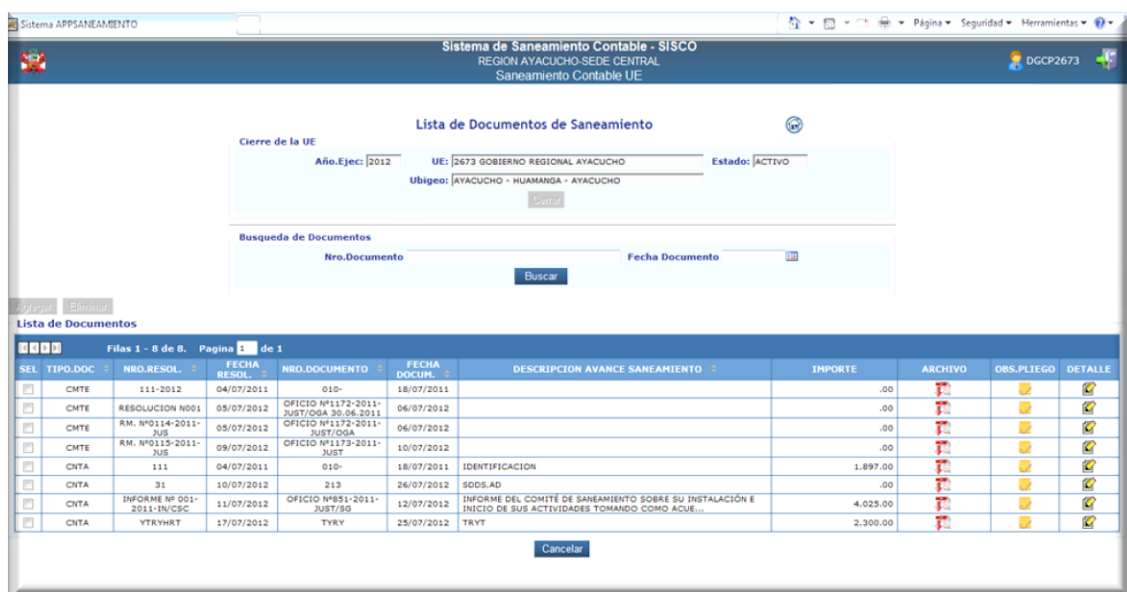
Sistema APPSANEAMIENTO

Página ▾ Seguridad ▾ Herramientas ▾

Sistema de Saneamiento Contable - SISCO
REGION AYACUCHO-SEDE CENTRAL
Saneamiento Contable UE

DGCP2673

Lista de Documentos de Saneamiento

Cierre de la UE

Año.Ejec: 2012 UE: 2673 GOBIERNO REGIONAL AYACUCHO Estado: ACTIVO

Ubigeo: AYACUCHO - HUAMANGA - AYACUCHO

Cerrar

Busqueda de Documentos

Nro.Documento Fecha Documento

Buscar

Agregar Eliminar

Lista de Documentos

Filas 1 - 8 de 8. Pagina 1 de 1

| SEL | TIPO.DOC | NRO.RESOL. | FECHA RESOL. | NRO.DOCUMENTO | FECHA DOCUM. | DESCRIPCION AVANCE SANEAMIENTO | IMPORTE | ARCHIVO | OBS.PLIEGO | DETALLE |
|---|---|---|---|---|---|---|---|---|---|---|
| | CMTE | 111-2012 | 04/07/2011 | 010- | 18/07/2011 | | .00 | | | |
| | CMTE | RESOLUCION N001 | 05/07/2012 | OFICIO Nº1172-2011-JUST/OGA 30.06.2011 | 06/07/2012 | | .00 | | | |
| | CMTE | RM. Nº0114-2011-JUS | 05/07/2012 | OFICIO Nº1172-2011-JUST/OGA | 06/07/2012 | | .00 | | | |
| | CMTE | RM. Nº0115-2011-JUS | 09/07/2012 | OFICIO Nº1173-2011-JUST | 10/07/2012 | | .00 | | | |
| | CNTA | 111 | 04/07/2011 | 010- | 18/07/2011 | IDENTIFICACION | 1.897.00 | | | |
| | CNTA | 31 | 10/07/2012 | 213 | 26/07/2012 | SDDS.AD | .00 | | | |
| | CNTA | INFORME Nº 001-2011-IN/CSC | 11/07/2012 | OFICIO Nº851-2011-JUST/SG | 12/07/2012 | INFORME DEL COMITÉ DE SANEAMIENTO SOBRE SU INSTALACIÓN E INICIO DE SUS ACTIVIDADES TOMANDO COMO ACUE... | 4.025.00 | | | |
| | CNTA | YTRYHRT | 17/07/2012 | TYRY | 25/07/2012 | TRYT | 2.300.00 | | | |

Cancelar